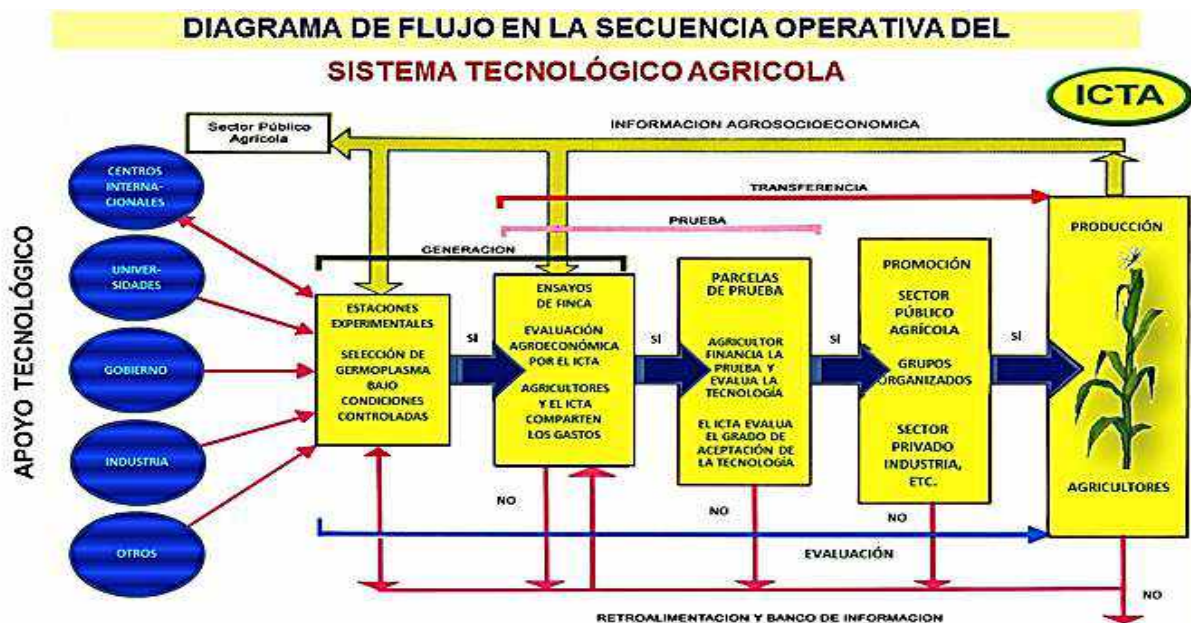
DIAGRAMA DE FLUJO EN LA SECUENCIA OPERATIVA DEL

SISTEMA TECNOLÓGICO AGRICOLA

ICTA

Sector Público Agrícola

INFORMACION AGROSOCIOECONOMICA

TRANSFERENCIA

PRUEBA

GENERACION

APOYO TECNOLÓGICO

CENTROS INTERNACIONALES

UNIVERSIDADES

GOBIERNO

INDUSTRIA

OTROS

ESTACIONES EXPERIMENTALES

SELECCIÓN DE GERMOPLASMA BAJO CONDICIONES CONTROLADAS

SI

ENSAYOS DE FINCA

EVALUACIÓN AGROECONÓMICA POR EL ICTA

AGRICULTORES Y EL ICTA COMPARTEN LOS GASTOS

SI

PARCELAS DE PRUEBA

AGRICULTOR FINANCIA LA PRUEBA Y EVALUA LA TECNOLOGÍA

EL ICTA EVALUA EL GRADO DE ACEPTACIÓN DE LA TECNOLOGÍA

SI

PROMOCIÓN

SECTOR PÚBLICO AGRÍCOLA

GRUPOS ORGANIZADOS

SECTOR PRIVADO INDUSTRIA, ETC.

SI

PRODUCCIÓN

AGRICULTORES

NO

NO

NO

EVALUACIÓN

NO

RETROALIMENTACION Y BANCO DE INFORMACION